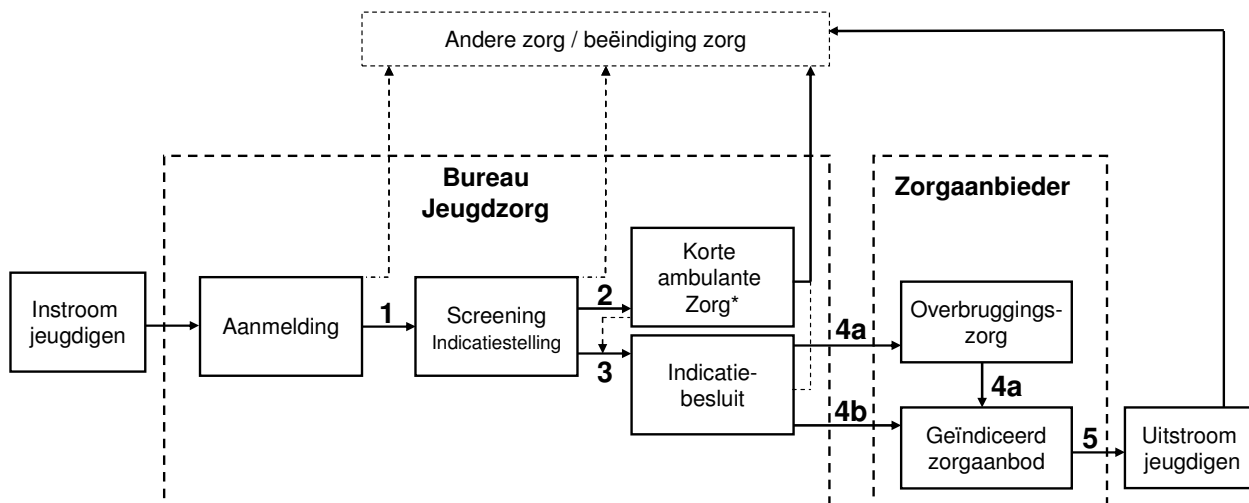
Andere zorg / beëindiging zorg

Bureau Jeugdzorg

Zorgaanbieder

Instroom jeugdigen

Aanmelding

1

Screening Indicatiestelling

2

Korte ambulante Zorg*

3

Indicatiebesluit

4a

Overbruggingszorg

4a

4b

Geïndiceerd zorgaanbod

5

Uitstroom jeugdigen